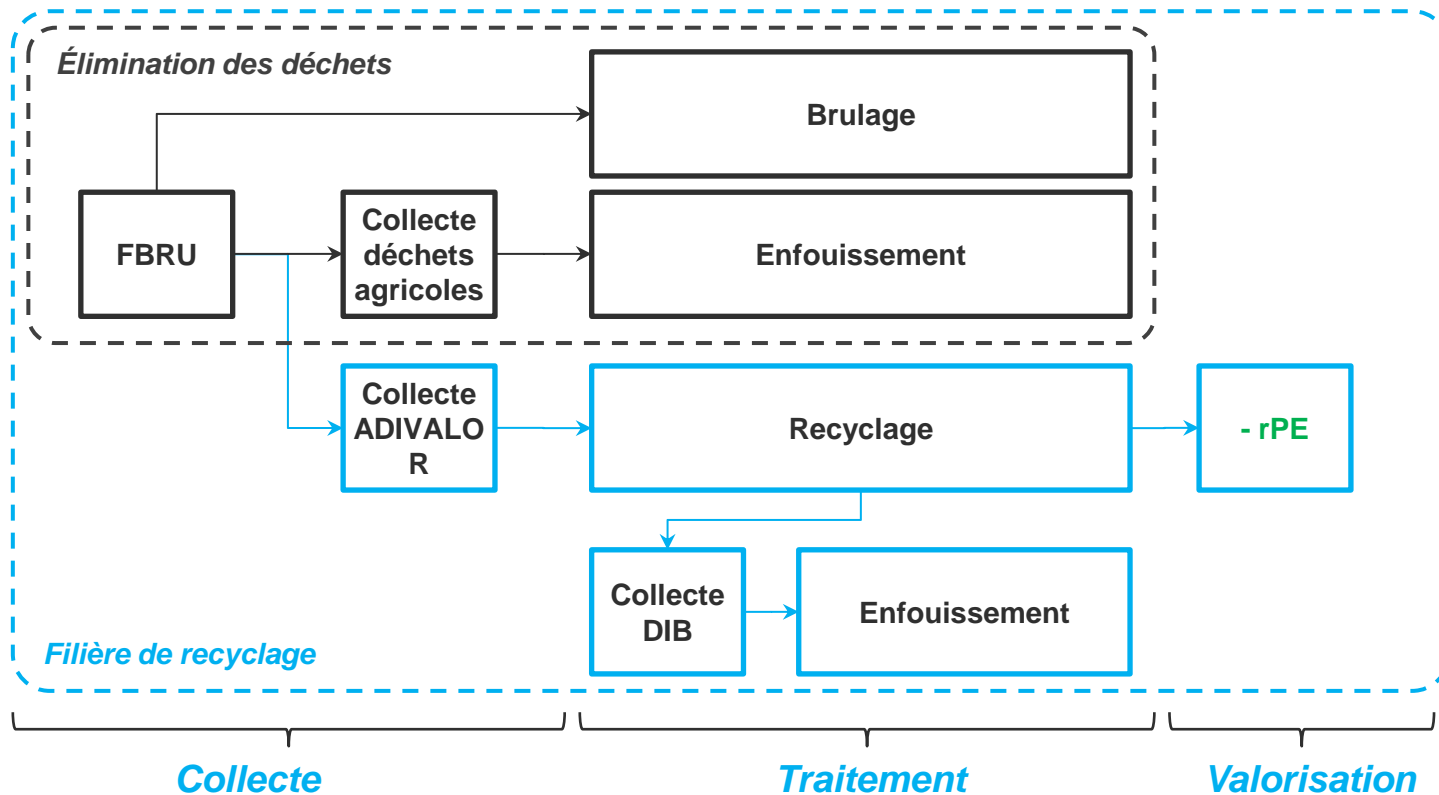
Élimination des déchets

Brulage

FBRU

Collecte déchets agricoles

Enfouissement

Collecte ADIVALO R

Recyclage

- rPE

Collecte DIB

Enfouissement

Filière de recyclage

Collecte

Traitement

Valorisation